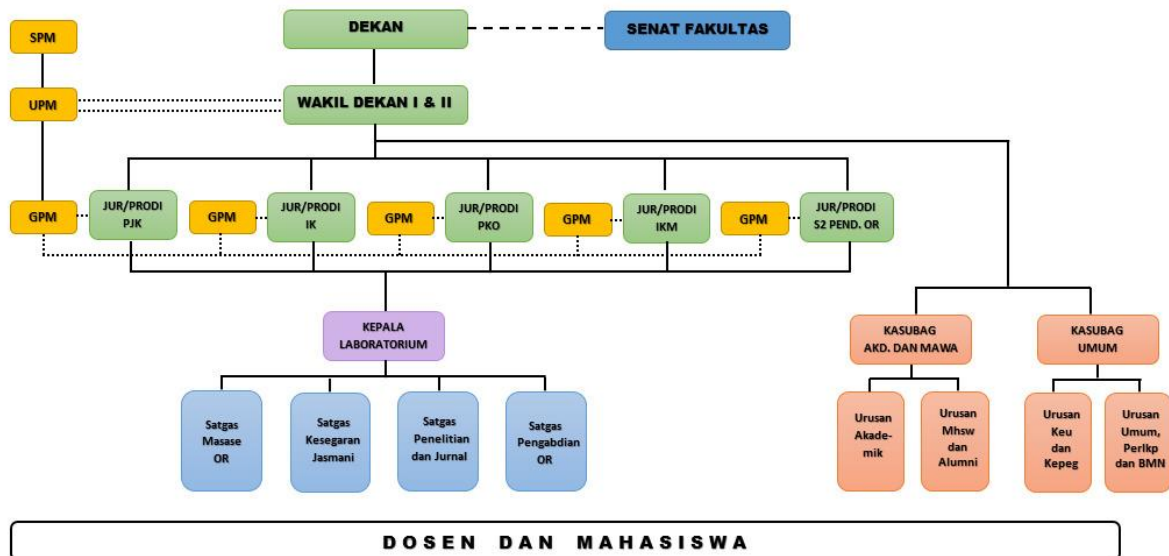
SPM

DEKAN

SENAT FAKULTAS

UPM

WAKIL DEKAN I & II

GPM

JUR/PRODI PJK

GPM

JUR/PRODI IK

GPM

JUR/PRODI PKO

GPM

JUR/PRODI IKM

GPM

JUR/PRODI S2 PEND. OR

KEPALA LABORATORIUM

KASUBAG AKD. DAN MAWA

KASUBAG UMUM

Satgas Masase OR

Satgas Kesegaran Jasmani

Satgas Penelitian dan Jurnal

Satgas Pengabdian OR

Urusan Akademik

Urusan Mhsw dan Alumni

Urusan Keu dan Kepeg

Urusan Umum, Perlkp dan BMN

DOSEN DAN MAHASISWA